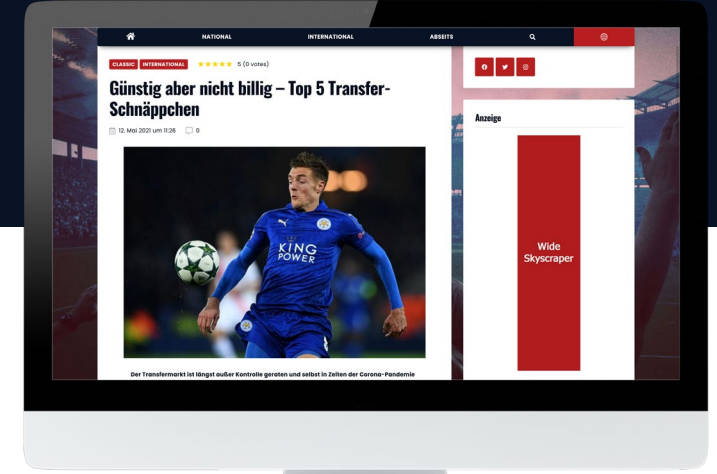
NATIONAL
INTERNATIONAL
ABSEITS

CLASSIC INTERNATIONAL ★★★★★ 5 (0 votes)

Günstig aber nicht billig – Top 5 Transfer-Schnäppchen

12. Mai 2021 um 11:26 0

KING POWER

Der Transfermarkt ist längst außer Kontrolle geraten und selbst in Zeiten der Corona-Pandemie

Anzeige

Wide Skyscraper